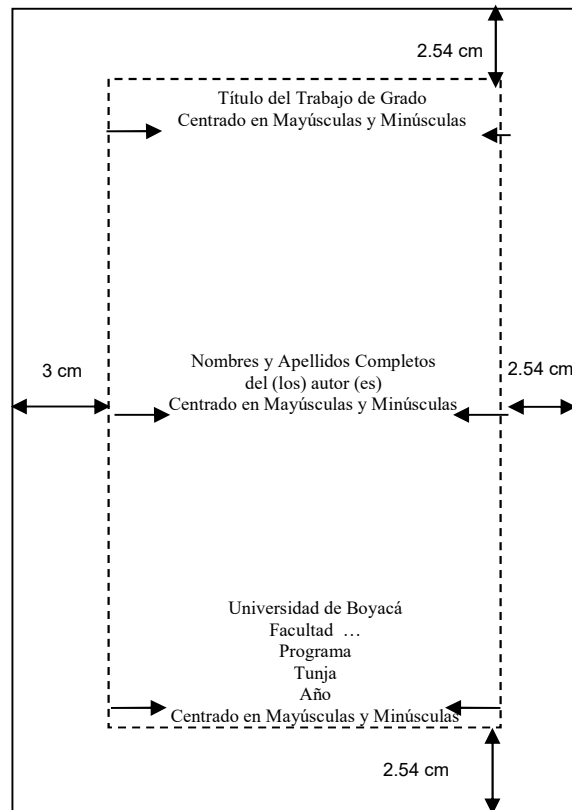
2.54 cm

Título del Trabajo de Grado
Centrado en Mayúsculas y Minúsculas

3 cm

Nombres y Apellidos Completos
del (los) autor (es)
Centrado en Mayúsculas y Minúsculas

2.54 cm

Universidad de Boyacá
Facultad …
Programa
Tunja
Año
Centrado en Mayúsculas y Minúsculas

2.54 cm